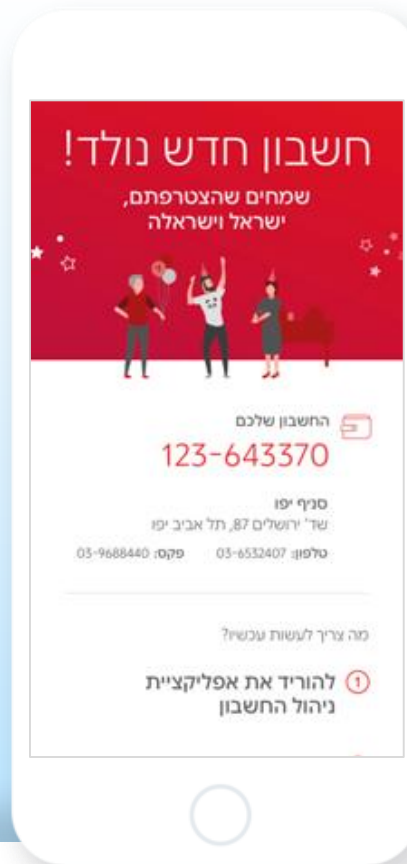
חשבון חדש נולד!

שמחים שהצטרפתם,
ישראל וישראלה

החשבון שלכם
123-643370

סניף יפו
שד' ירושלים 87, תל אביב יפו
טלפון: 03-6532407 פקס: 03-9688440

מה צריך לעשות עכשיו?

1 להוריד את אפליקציית ניהול החשבון